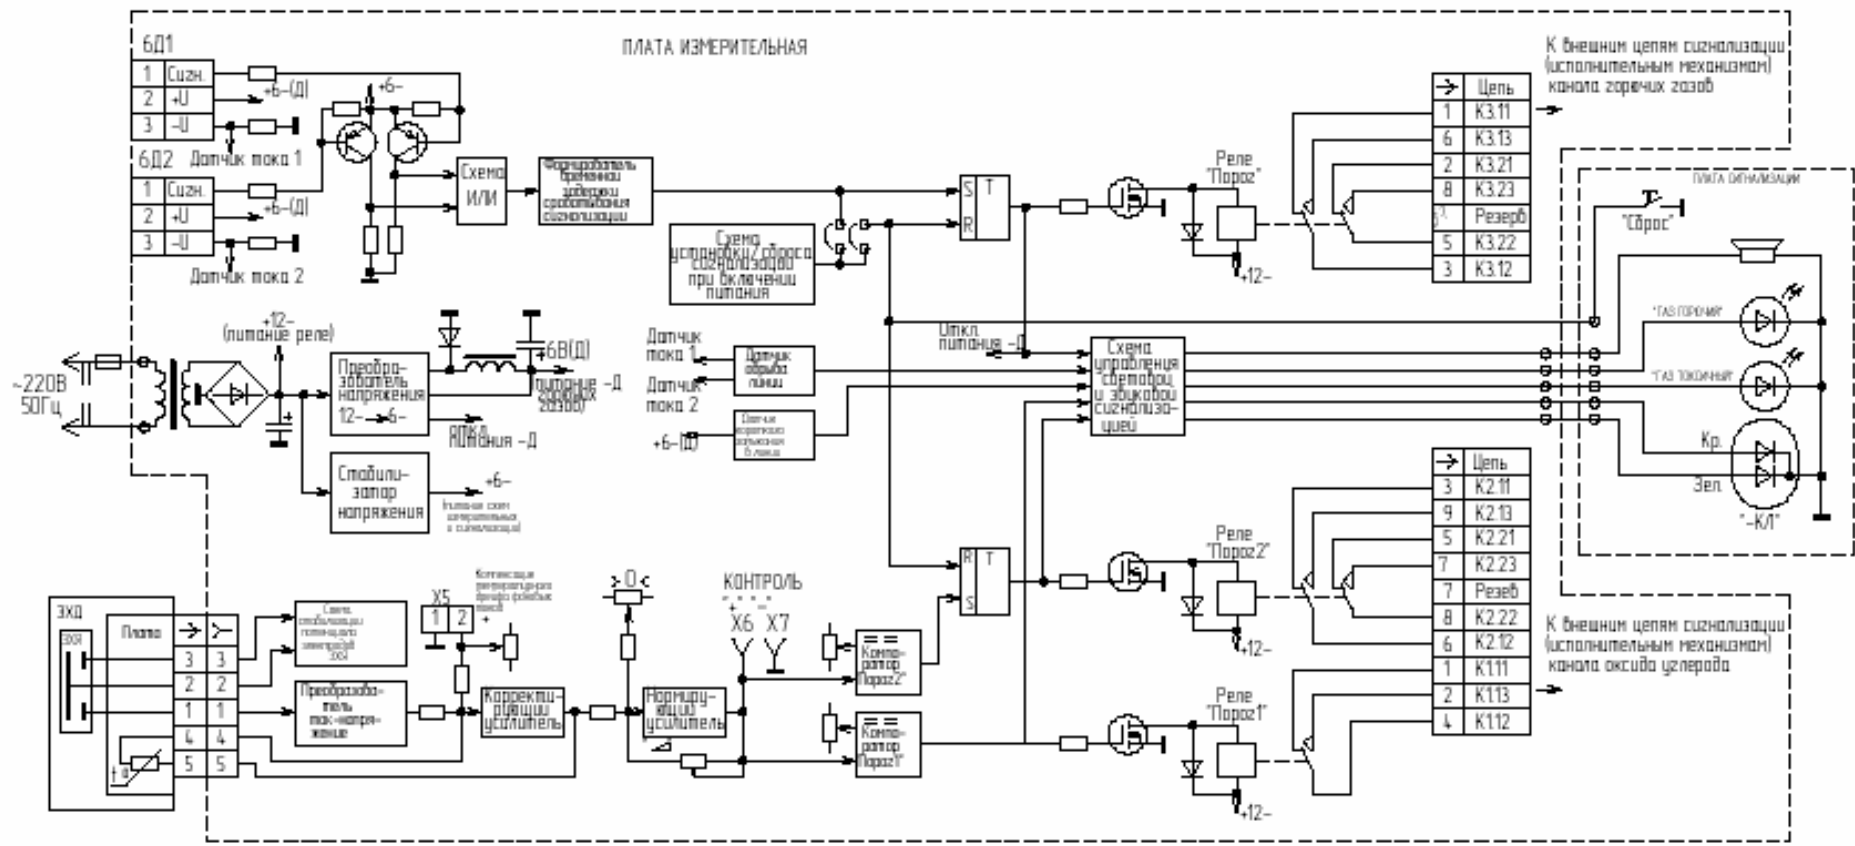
ПЛАТА ИЗМЕРИТЕЛЬНАЯ

К внешним цепям сигнализации (исполнительным механизмам) канала горючих газов

6Д1

| 1 | Сигн. |
|---|---|
| 2 | +U |
| 3 | -U |

+6-(Д)

+6-

6Д2

Датчик тока 1

| 1 | Сигн. |
|---|---|
| 2 | +U |
| 3 | -U |

+6-(Д)

Датчик тока 2

Схема ИЛИ

Формирователь временной задержки срабатывания сигнализации

Схема установки/сброса сигнализации при включении питания

S T R

Реле "Порог"

+12-

| → | Цепь |
|---|---|
| 1 | К3.11 |
| 6 | К3.13 |
| 2 | К3.21 |
| 8 | К3.23 |
| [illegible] | Резерв |
| 5 | К3.22 |
| 3 | К3.12 |

ПЛАТА СИГНАЛИЗАЦИИ

"Сброс"

"ГАЗ ГОРЮЧИЙ"

"ГАЗ ТОКСИЧНЫЙ"

Кр.

Зел.

"-КЛ"

~220В 50Гц

+12-
(питание реле)

Преобразователь напряжения 12-→6-

+6В(Д)

питание -Д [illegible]

Откл. питания -Д

Стабилизатор напряжения

+6-

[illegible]

Откл. питания -Д

Датчик тока 1

Датчик тока 2

Датчик обрыва линии

+6-(Д)

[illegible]

Схема управления световой и звуковой сигнализацией

S T R

Реле "Порог2"

+12-

| → | Цепь |
|---|---|
| 3 | К2.11 |
| 9 | К2.13 |
| 5 | К2.21 |
| 7 | К2.23 |
| 7 | Резев |
| 8 | К2.22 |
| 6 | К2.12 |
| 1 | К1.11 |
| 2 | К1.13 |
| 4 | К1.12 |

К внешним цепям сигнализации (исполнительным механизмам) канала оксида углерода

Реле "Порог1"

+12-

ЭХД

ЭХЯ

Плата

| → | ⋎ |
|---|---|
| 3 | 3 |
| 2 | 2 |
| 1 | 1 |
| 4 | 4 |
| 5 | 5 |

t°

Схема стабилизации потенциала электродов ЭХЯ

Преобразователь ток-напряжение

X5
1 2

Компенсация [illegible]

Корректирующий усилитель

Нормирующий усилитель

0

КОНТРОЛЬ

X6 X7

Компаратор "Порог2"

Компаратор "Порог1"